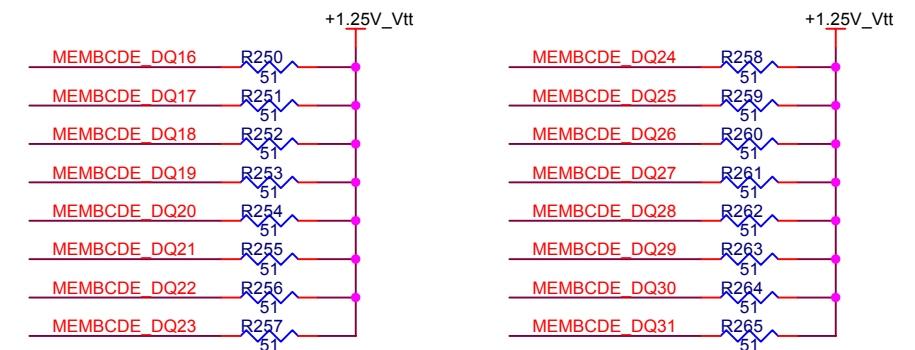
+1.25V_Vtt

MEMBCDE_DQ16 R250 51
MEMBCDE_DQ17 R251 51
MEMBCDE_DQ18 R252 51
MEMBCDE_DQ19 R253 51
MEMBCDE_DQ20 R254 51
MEMBCDE_DQ21 R255 51
MEMBCDE_DQ22 R256 51
MEMBCDE_DQ23 R257 51

+1.25V_Vtt

MEMBCDE_DQ24 R258 51
MEMBCDE_DQ25 R259 51
MEMBCDE_DQ26 R260 51
MEMBCDE_DQ27 R261 51
MEMBCDE_DQ28 R262 51
MEMBCDE_DQ29 R263 51
MEMBCDE_DQ30 R264 51
MEMBCDE_DQ31 R265 51